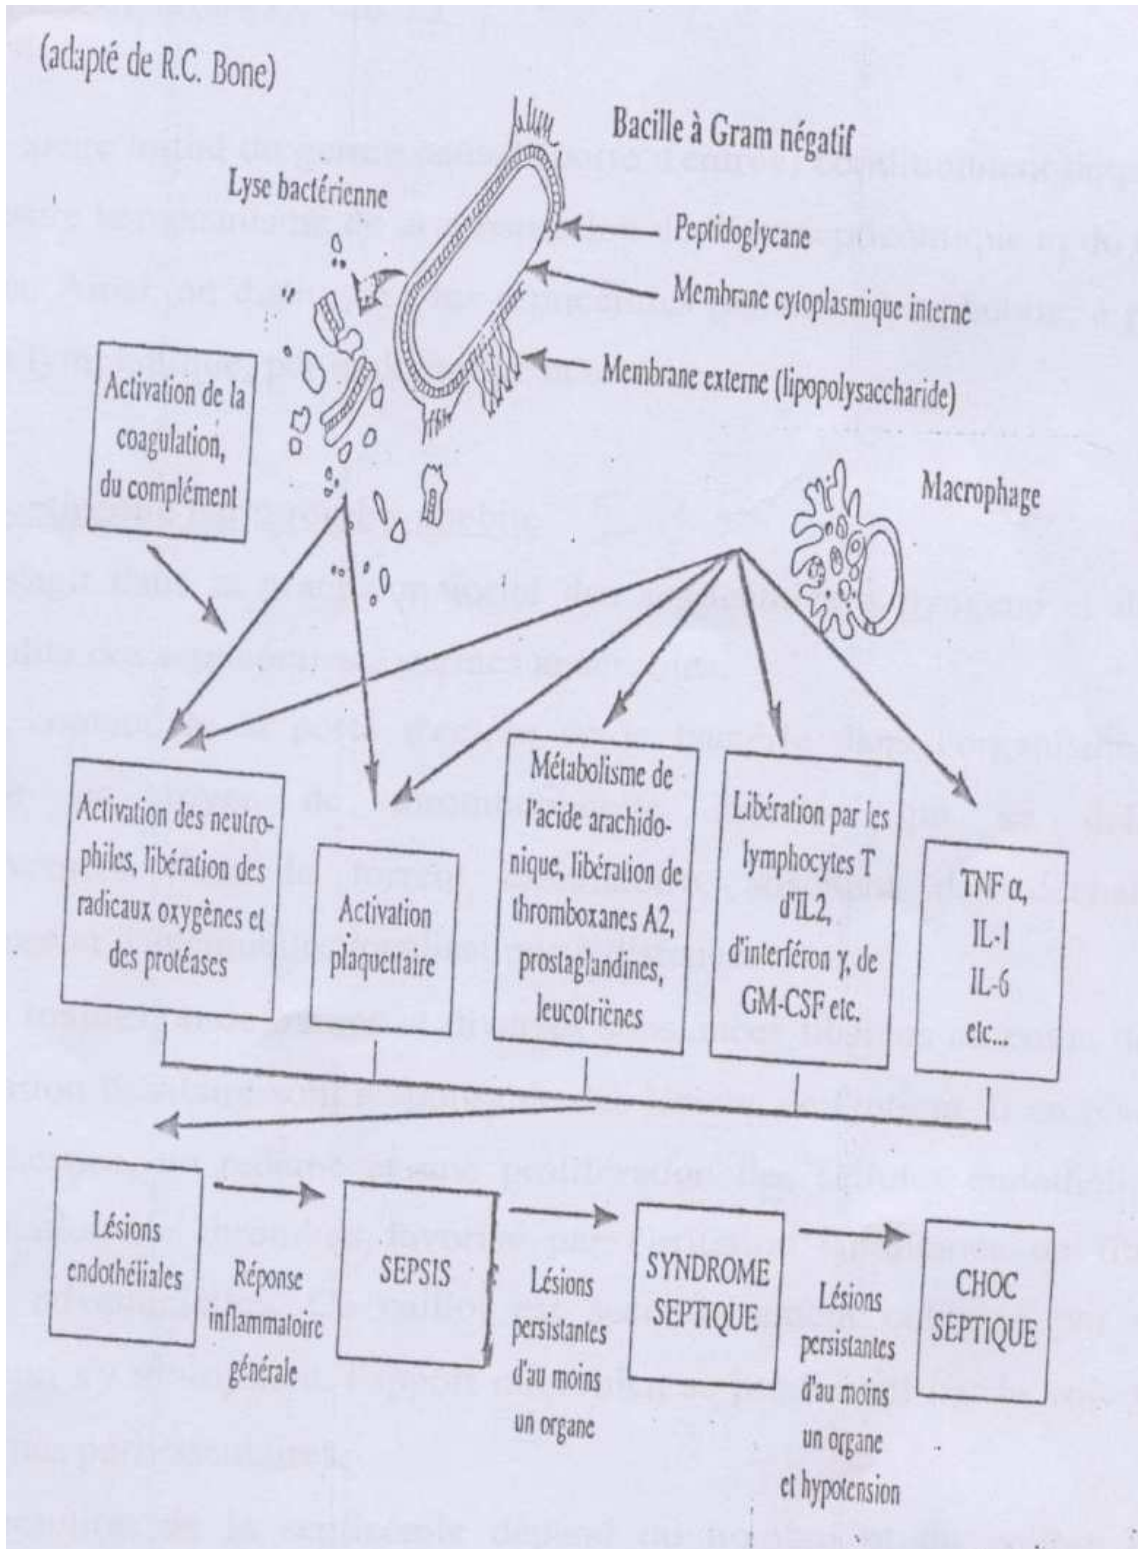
(adapté de R.C. Bone)

Bacille à Gram négatif

Lyse bactérienne

Peptidoglycane

Membrane cytoplasmique interne

Membrane externe (lipopolysaccharide)

Activation de la coagulation, du complément

Macrophage

Activation des neutrophiles, libération des radicaux oxygènes et des protéases

Activation plaquettaire

Métabolisme de l'acide arachidonique, libération de thromboxanes A2, prostaglandines, leucotriènes

Libération par les lymphocytes T d'IL2, d'interféron γ, de GM-CSF etc.

TNF α, IL-1 IL-6 etc...

Lésions endothéliales

Réponse inflammatoire générale

SEPSIS

Lésions persistantes d'au moins un organe

SYNDROME SEPTIQUE

Lésions persistantes d'au moins un organe et hypotension

CHOC SEPTIQUE